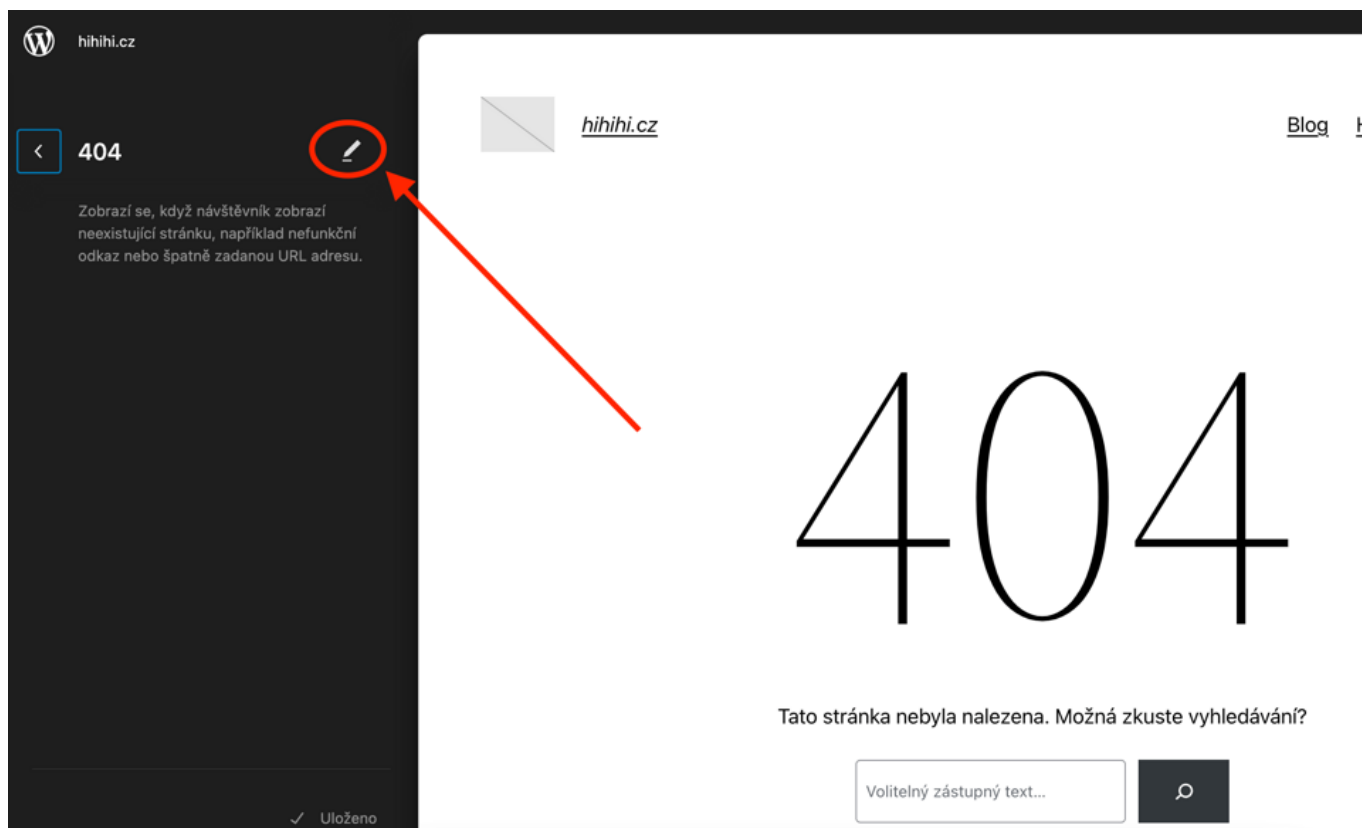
hihihi.cz

404

Zobrazí se, když návštěvník zobrazí neexistující stránku, například nefunkční odkaz nebo špatně zadanou URL adresu.

✓ Uloženo

hihihi.cz

Blog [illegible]

404

Tato stránka nebyla nalezena. Možná zkuste vyhledávání?

Volitelný zástupný text...